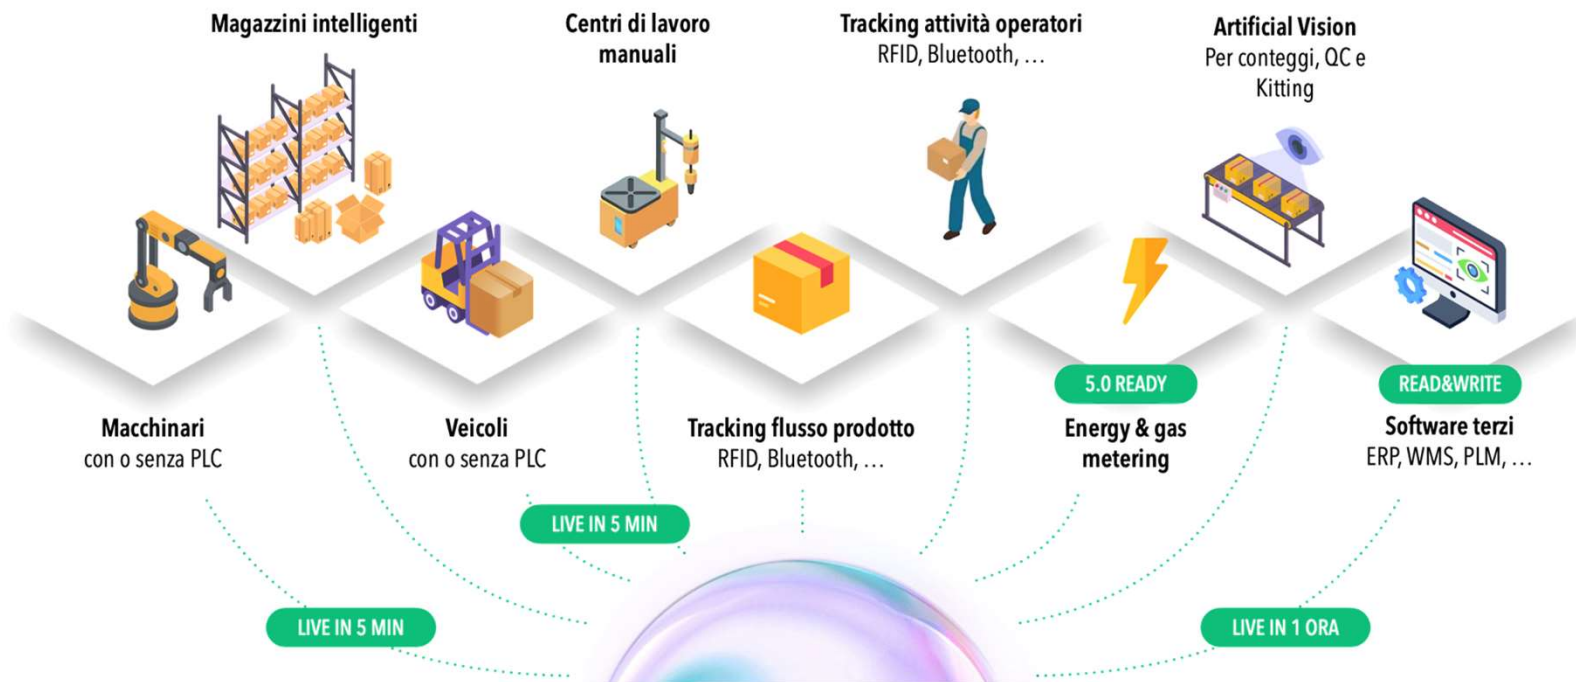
Magazzini intelligenti

Centri di lavoro manuali

Tracking attività operatori
RFID, Bluetooth, …

Artificial Vision
Per conteggi, QC e Kitting

5.0 READY

READ&WRITE

Macchinari
con o senza PLC

Veicoli
con o senza PLC

Tracking flusso prodotto
RFID, Bluetooth, …

Energy & gas metering

Software terzi
ERP, WMS, PLM, …

LIVE IN 5 MIN

LIVE IN 5 MIN

LIVE IN 1 ORA